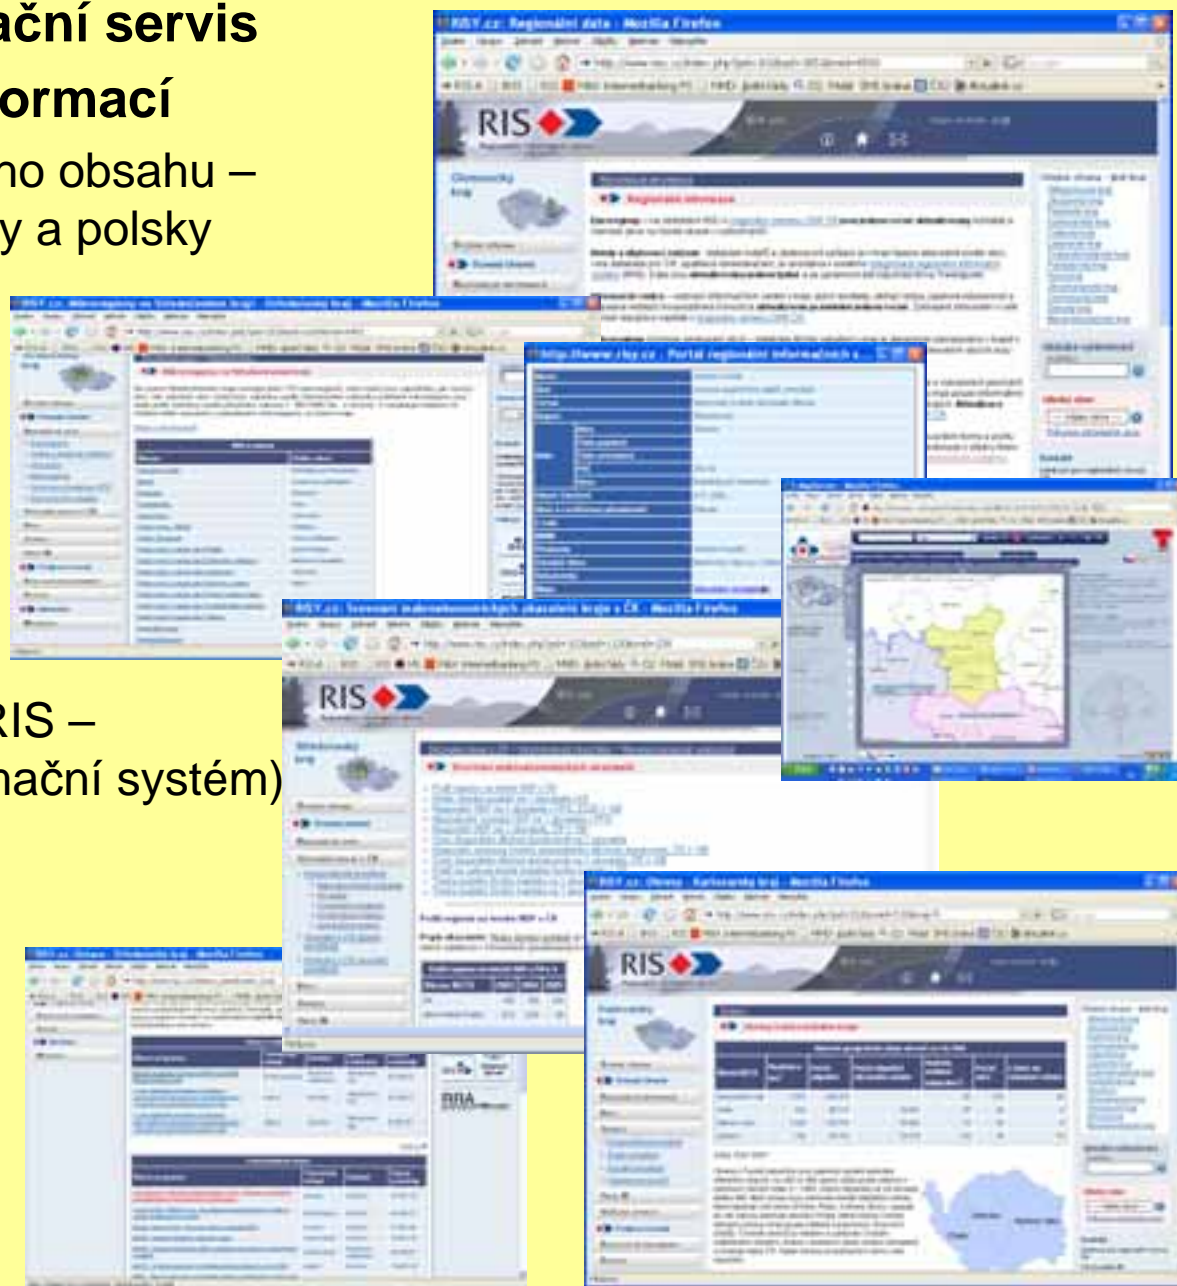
ační servis
ormací
no obsahu –
y a polsky

RIS –
nační systém)

RISY.cz: Regionální data - Mozilla Firefox
RIS
Olomoucký kraj
Regionální informace

RISY.cz: Mikroregiony ve Středočeském kraji - Středočeský kraj - Mozilla Firefox
RIS

http://www.risy.cz - Portál regionálních informací s...

RISY.cz: Srovnání makroekonomických ukazatelů kraje s ČR - Mozilla Firefox
RIS
Středočeský kraj

RISY.cz: Obrazy - Středočeský kraj - Mozilla Firefox
RRA

RISY.cz: Obrazy - Karlovarský kraj - Mozilla Firefox
RIS
Karlovarský kraj